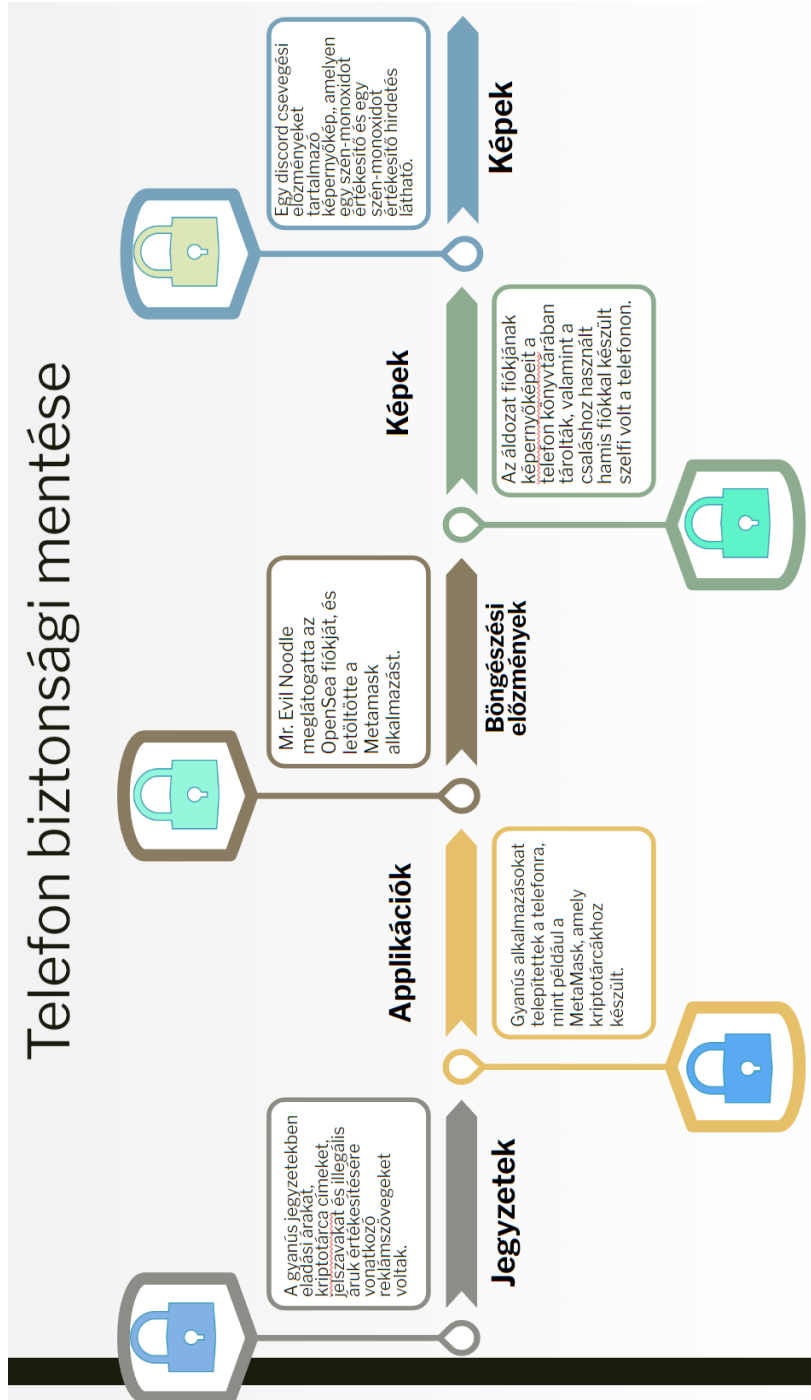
Telefon biztonsági mentése

Jegyzetek

A gyanús jegyzetekben eladási árakat, kriptotárca címeket, jelszavakat és illegális áruk értékesítésére vonatkozó reklámszövegeket voltak.

Applikációk

Gyanús alkalmazásokat telepítettek a telefonra, mint például a MetaMask, amely kriptotárcákhoz készült.

Böngészési előzmények

Mr. Evil Noodle meglátogatta az OpenSea fiókját, és letöltötte a Metamask alkalmazást.

Képek

Az áldozat fiókjának képernyőképeit a telefon könyvtárában tárolták, valamint a csaláshoz használt hamis fiókkal készült szelfi volt a telefonon.

Képek

Egy discord csevegési előzményeket tartalmazó képernyőkép, amelyen egy szén-monoxidot értékesítő és egy szén-monoxidot értékesítő hirdetés látható.